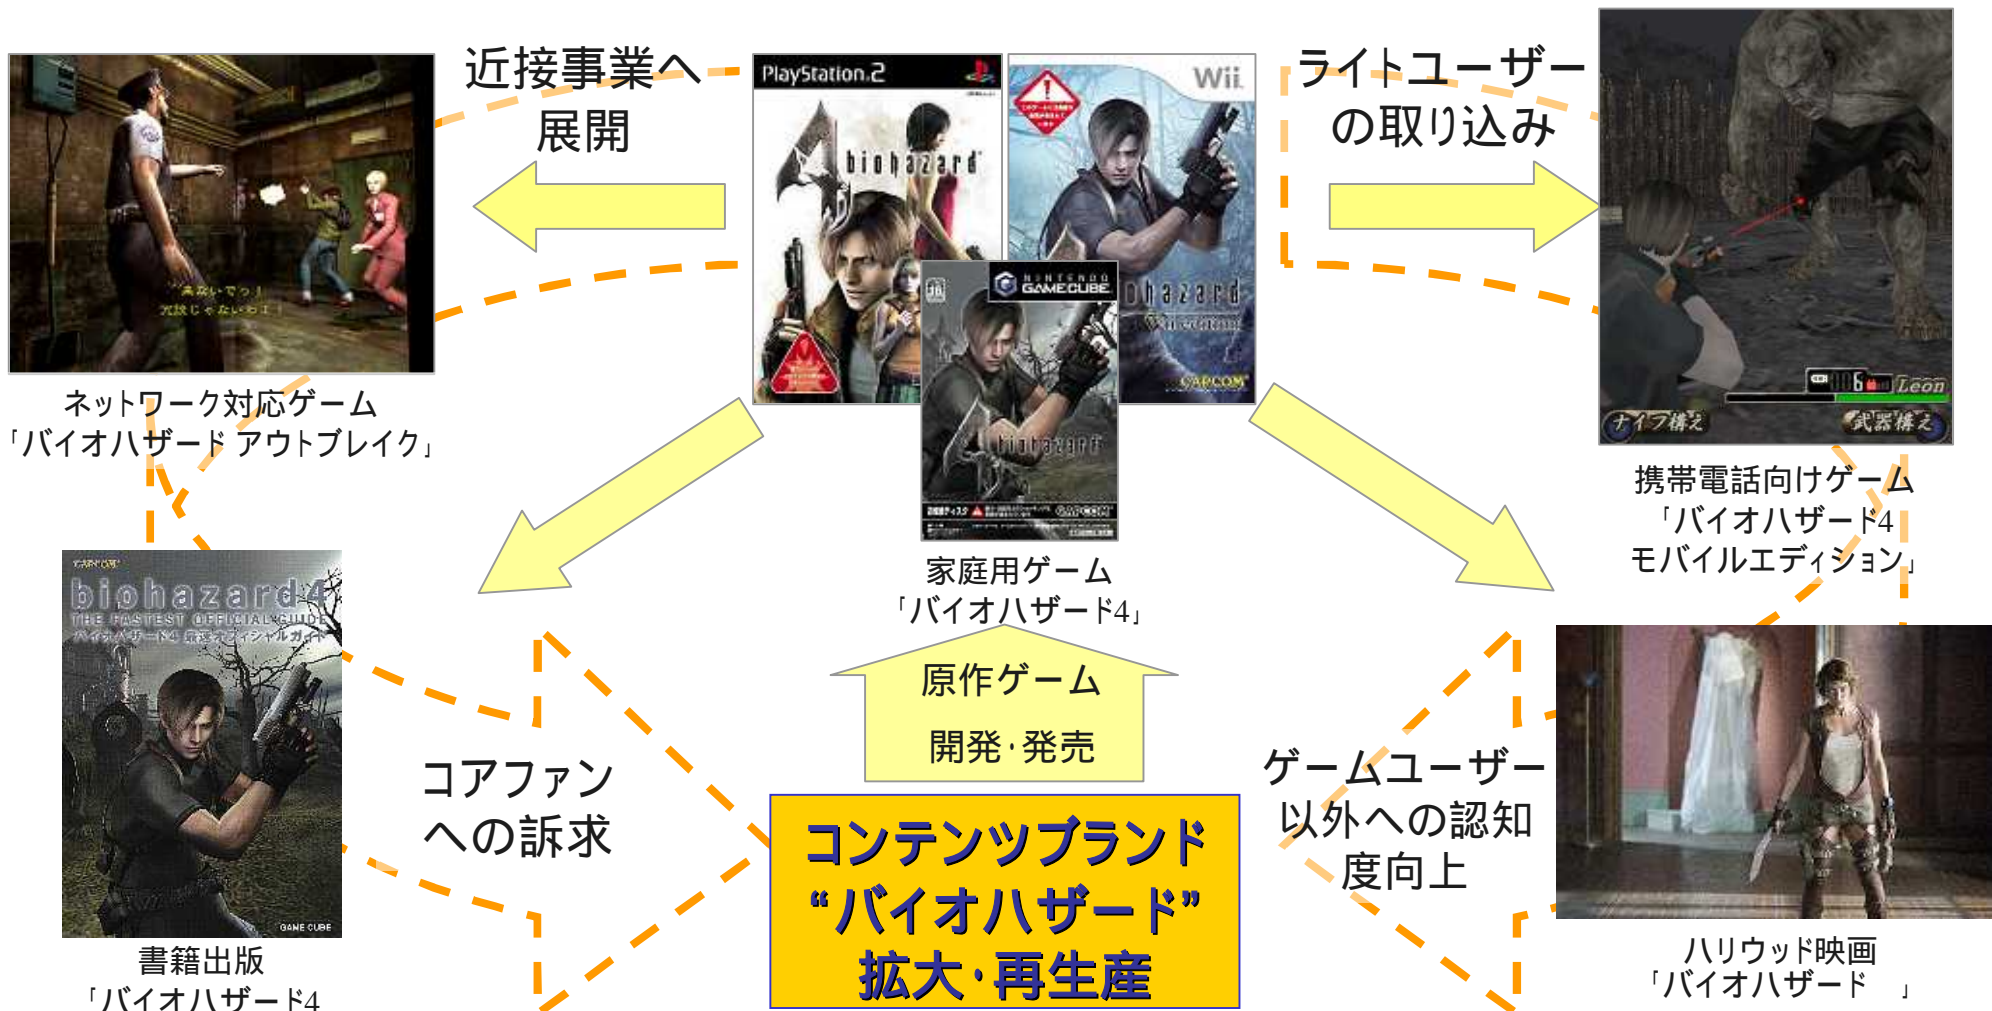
近接事業へ
展開

ライトユーザー
の取り込み

PlayStation.2

biohazard

Wii

NINTENDO GAMECUBE

CAPCOM

ネットワーク対応ゲーム
「バイオハザード アウトブレイク」

携帯電話向けゲーム
「バイオハザード4
モバイルエディション」

ナイフ構え

武器構え

Leon

家庭用ゲーム
「バイオハザード4」

biohazard4
THE FASTEST OFFICIAL GUIDE

GAME CUBE

原作ゲーム
開発·発売

コアファン
への訴求

ゲームユーザー
以外への認知
度向上

コンテンツブランド
“バイオハザード”
拡大·再生産

書籍出版
「バイオハザード4

ハリウッド映画
「バイオハザード 」